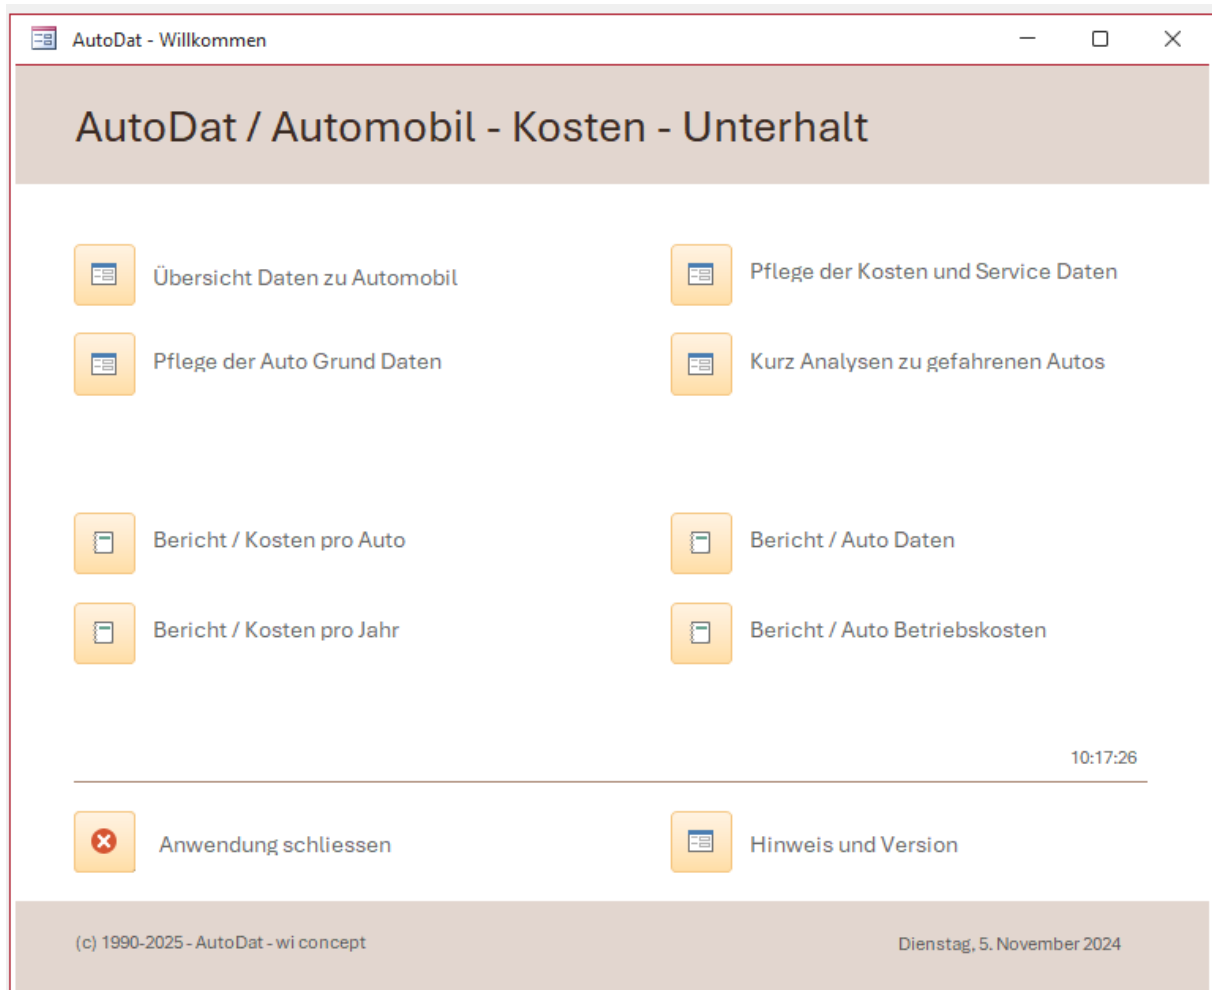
AutoDat - Willkommen

AutoDat / Automobil - Kosten - Unterhalt

Übersicht Daten zu Automobil

Pflege der Kosten und Service Daten

Pflege der Auto Grund Daten

Kurz Analysen zu gefahrenen Autos

Bericht / Kosten pro Auto

Bericht / Auto Daten

Bericht / Kosten pro Jahr

Bericht / Auto Betriebskosten

10:17:26

Anwendung schliessen

Hinweis und Version

(c) 1990-2025 - AutoDat - wi concept

Dienstag, 5. November 2024